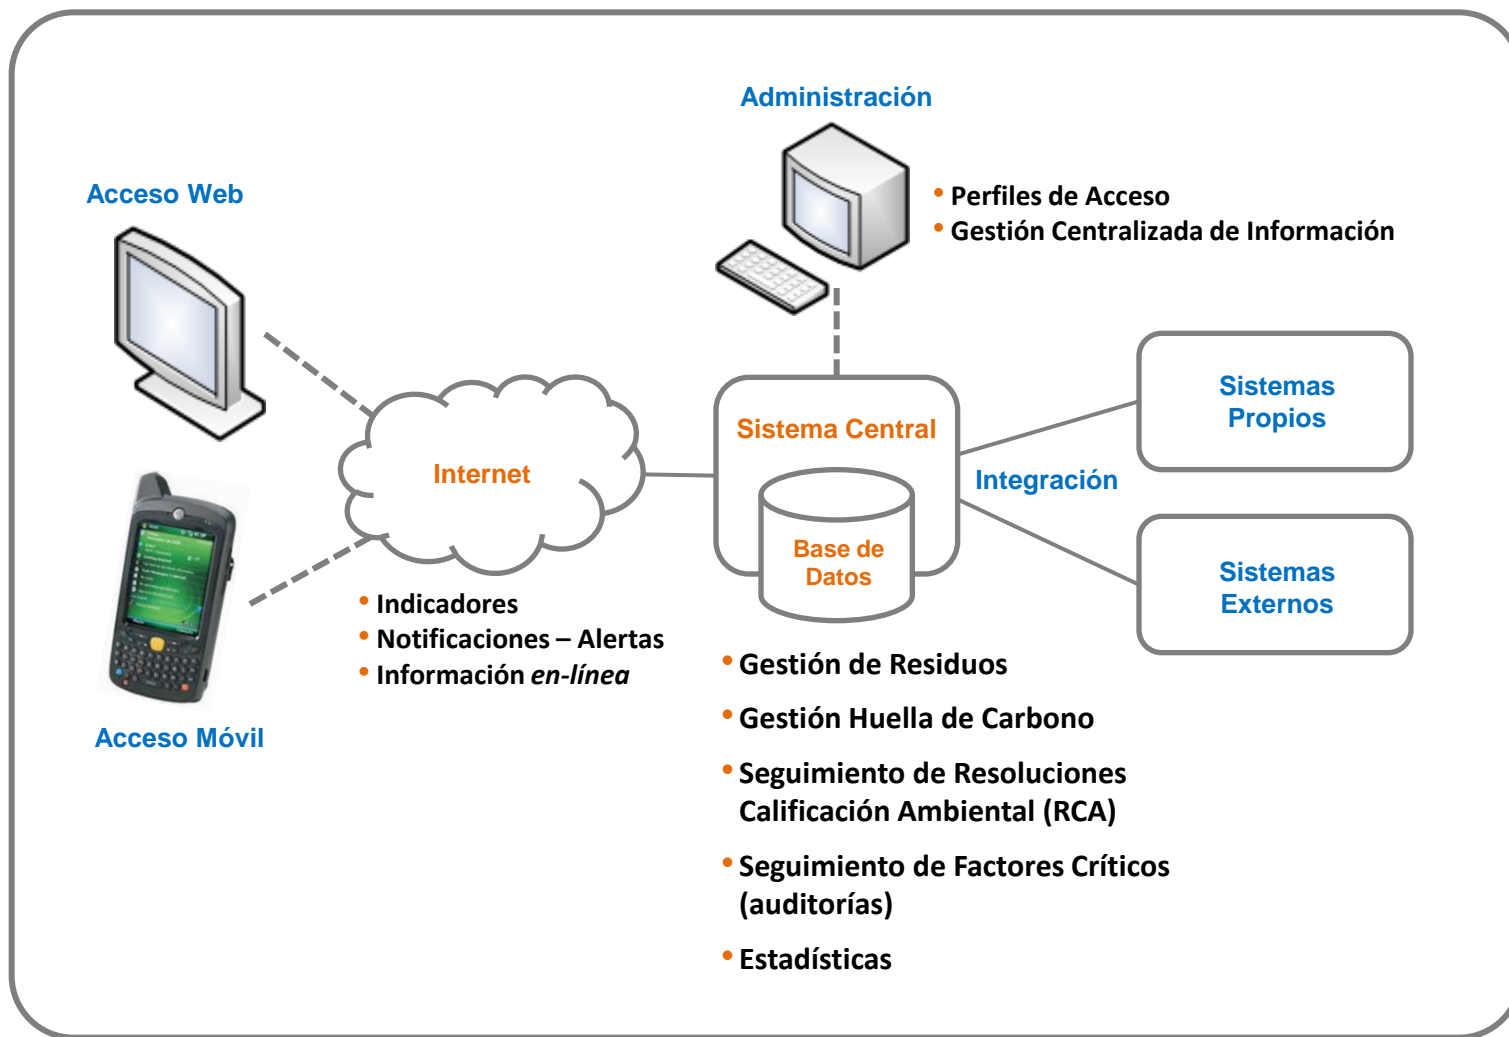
Administración

• Perfiles de Acceso
• Gestión Centralizada de Información

Acceso Web

Sistemas Propios

Sistema Central

Internet

Integración

Base de Datos

Sistemas Externos

• Indicadores
• Notificaciones – Alertas
• Información *en-línea*

Acceso Móvil

• Gestión de Residuos
• Gestión Huella de Carbono
• Seguimiento de Resoluciones Calificación Ambiental (RCA)
• Seguimiento de Factores Críticos (auditorías)
• Estadísticas